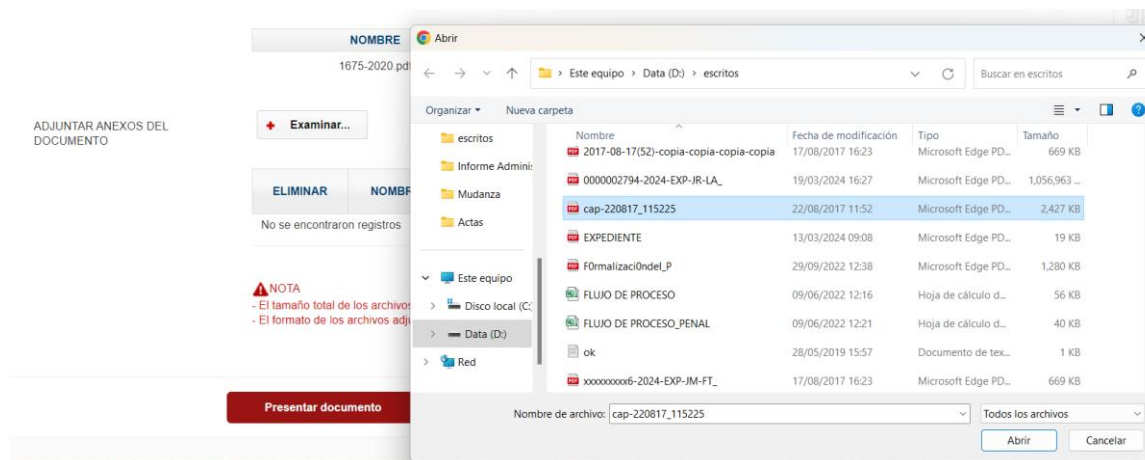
NOMBRE
1675-2020.pdf

ADJUNTAR ANEXOS DEL DOCUMENTO

Examinar...

| ELIMINAR | NOMBR |
|---|---|
| No se encontraron registros | |

NOTA
- El tamaño total de los archivos
- El formato de los archivos adj

Presentar documento

Abrir
× 
← → ∨ ↑ > Este equipo > Data (D:) > escritos ∨ C Buscar en escritos
Organizar ▾ Nueva carpeta

escritos
Informe Adminis
Mudanza
Actas
Este equipo
Disco local (C:
Data (D:)
Red

| Nombre | Fecha de modificación | Tipo | Tamaño |
|---|---|---|---|
| 2017-08-17(52)-copia-copia-copia-copia | 17/08/2017 16:23 | Microsoft Edge PD... | 669 KB |
| 0000002794-2024-EXP-JR-LA_ | 19/03/2024 16:27 | Microsoft Edge PD... | 1,056,963 ... |
| cap-220817_115225 | 22/08/2017 11:52 | Microsoft Edge PD... | 2,427 KB |
| EXPEDIENTE | 13/03/2024 09:08 | Microsoft Edge PD... | 19 KB |
| F0rmalizaci0ndel_P | 29/09/2022 12:38 | Microsoft Edge PD... | 1,280 KB |
| FLUJO DE PROCESO | 09/06/2022 12:16 | Hoja de cálculo d... | 56 KB |
| FLUJO DE PROCESO_PENAL | 09/06/2022 12:21 | Hoja de cálculo d... | 40 KB |
| ok | 28/05/2019 15:57 | Documento de tex... | 1 KB |
| xxxxxxxxx6-2024-EXP-JM-FT_ | 17/08/2017 16:23 | Microsoft Edge PD... | 669 KB |

Nombre de archivo: cap-220817_115225
Todos los archivos
Abrir Cancelar